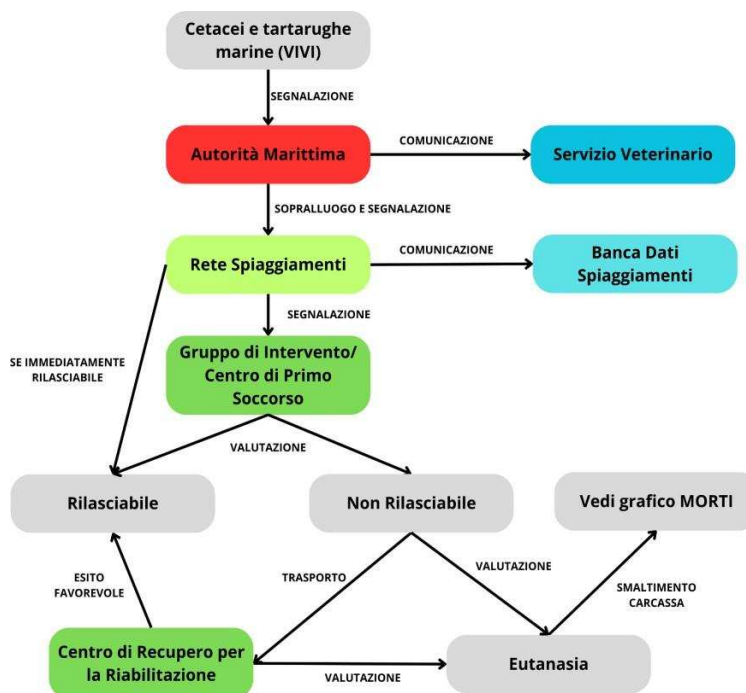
Cetacei e tartarughe marine (VIVI)

SEGNALAZIONE

Autorità Marittima

COMUNICAZIONE

Servizio Veterinario

SOPRALLUOGO E SEGNALAZIONE

Rete Spiaggiamenti

COMUNICAZIONE

Banca Dati Spiaggiamenti

SEGNALAZIONE

SE IMMEDIATAMENTE RILASCIABILE

Gruppo di Intervento/ Centro di Primo Soccorso

VALUTAZIONE

Rilasciabile

Non Rilasciabile

Vedi grafico MORTI

ESITO FAVOREVOLE

TRASPORTO

VALUTAZIONE

SMALTIMENTO CARCASSA

Centro di Recupero per la Riabilitazione

VALUTAZIONE

Eutanasia